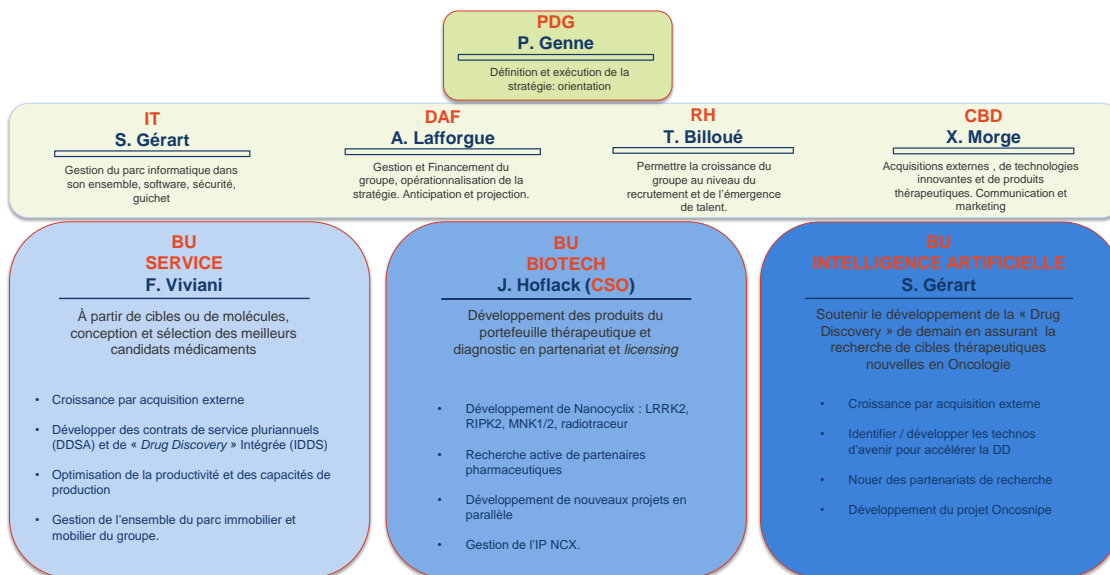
PDG
P. Genne
Définition et exécution de la stratégie: orientation

IT
S. Gérart
Gestion du parc informatique dans son ensemble, software, sécurité, guichet

DAF
A. Lafforgue
Gestion et Financement du groupe, opérationnalisation de la stratégie. Anticipation et projection.

RH
T. Billoué
Permettre la croissance du groupe au niveau du recrutement et de l'émergence de talent.

CBD
X. Morge
Acquisitions externes , de technologies innovantes et de produits thérapeutiques. Communication et marketing

BU
SERVICE
F. Viviani
À partir de cibles ou de molécules, conception et sélection des meilleurs candidats médicaments

• Croissance par acquisition externe
• Développer des contrats de service pluriannuels (DDSA) et de « Drug Discovery » Intégrée (IDDS)
• Optimisation de la productivité et des capacités de production
• Gestion de l'ensemble du parc immobilier et mobilier du groupe.

BU
BIOTECH
J. Hoflack (CSO)
Développement des produits du portefeuille thérapeutique et diagnostic en partenariat et licensing

• Développement de Nanocyclix : LRRK2, RIPK2, MNK1/2, radiotraceur
• Recherche active de partenaires pharmaceutiques
• Développement de nouveaux projets en parallèle
• Gestion de l'IP NCX.

BU
INTELLIGENCE ARTIFICIELLE
S. Gérart
Soutenir le développement de la « Drug Discovery » de demain en assurant la recherche de cibles thérapeutiques nouvelles en Oncologie

• Croissance par acquisition externe
• Identifier / développer les technos d'avenir pour accélérer la DD
• Nouer des partenariats de recherche
• Développement du projet Oncosnipe